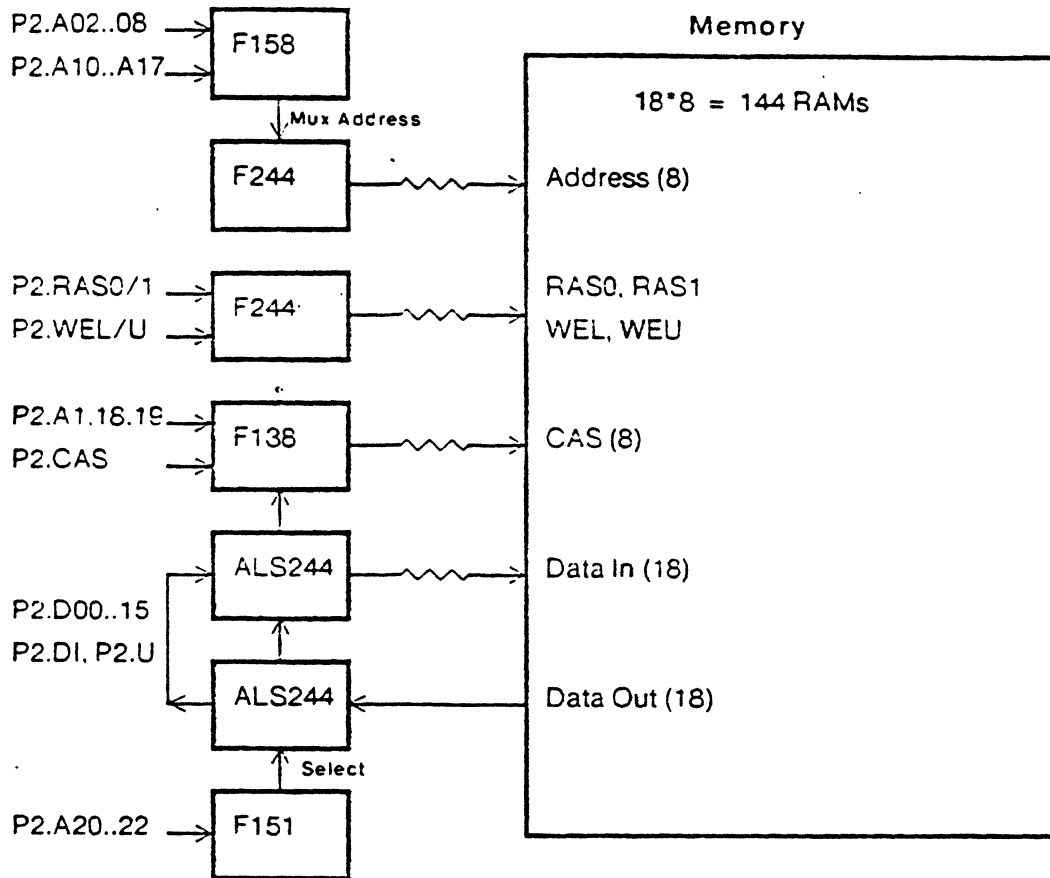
P2.A02..08
P2.A10..A17
F158
Mux Address
F244
Memory
$18*8 = 144$ RAMs
Address (8)
P2.RAS0/1
P2.WEL/U
F244
RAS0, RAS1
WEL, WEU
P2.A1.18.19
P2.CAS
F138
CAS (8)
ALS244
Data In (18)
P2.D00..15
P2.DI, P2.U
ALS244
Data Out (18)
Select
P2.A20..22
F151